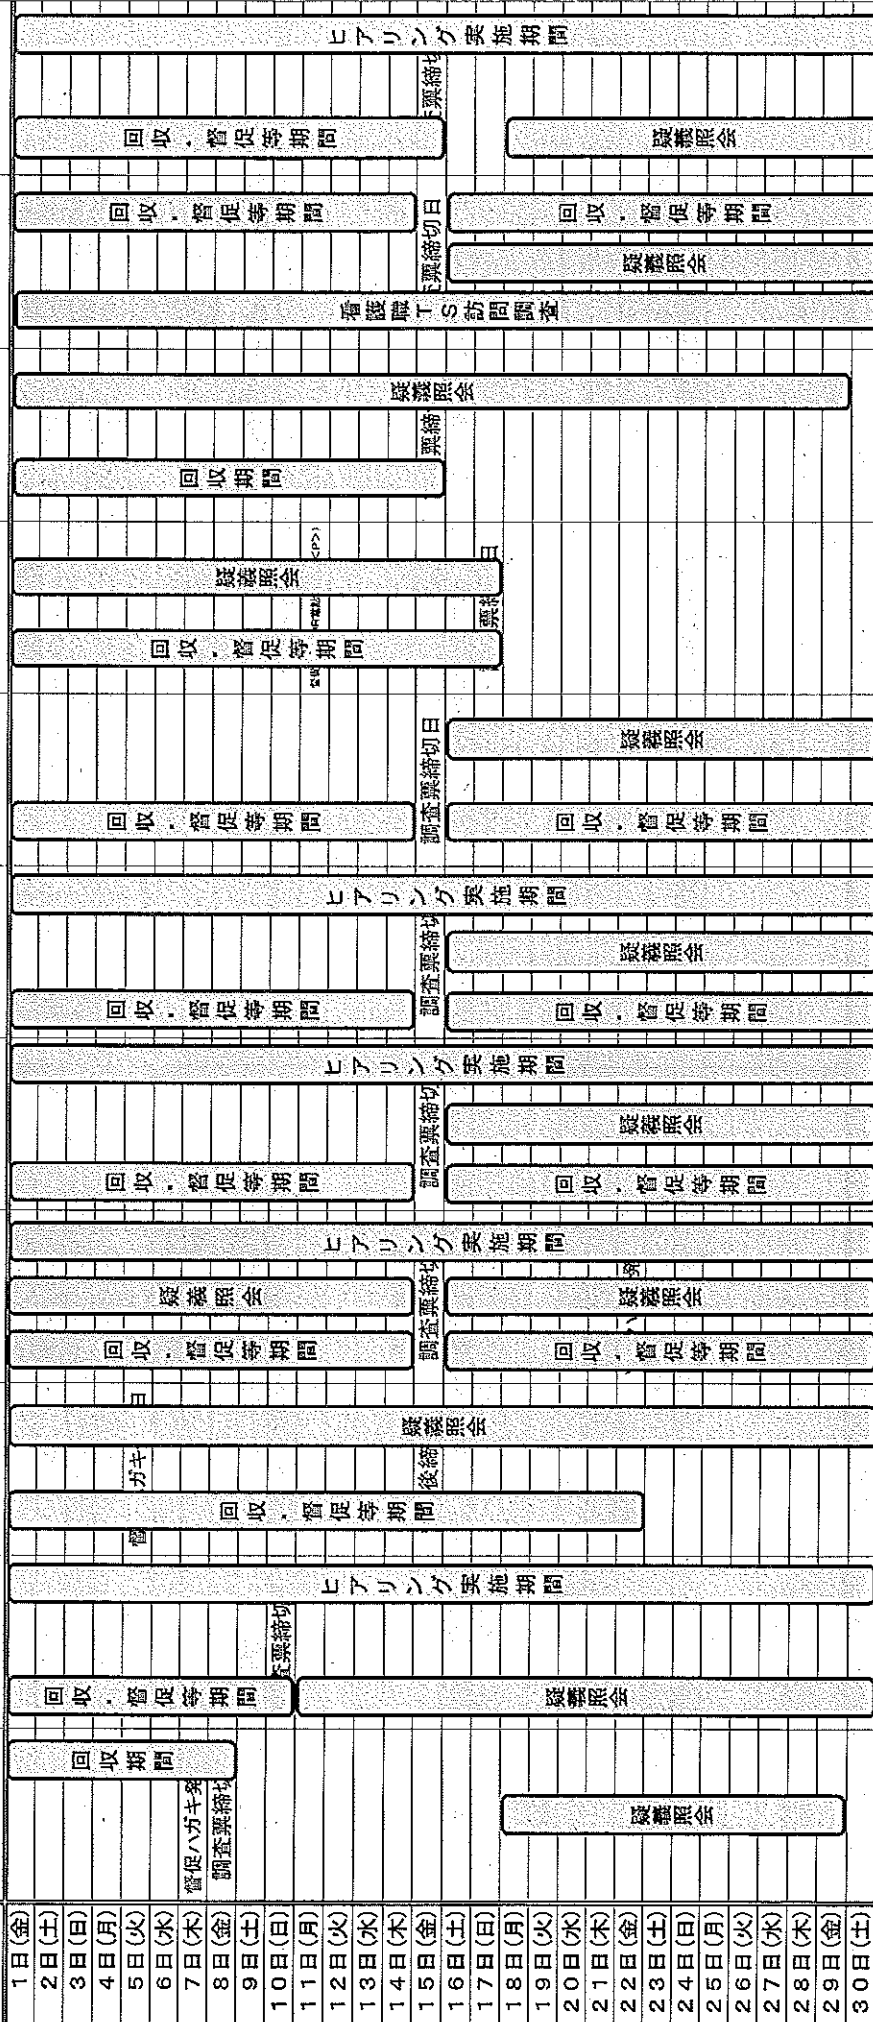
ヒアリング実施期間
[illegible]票締切
回収．督促等期間
疑義照会
回収．督促等期間
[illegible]票締切日
回収．督促等期間
疑義照会
看護職TS訪問調査
疑義照会
票締
回収期間
疑義照会
回収．督促等期間
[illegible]
疑義照会
回収．督促等期間
調査票締切日
回収．督促等期間
ヒアリング実施期間
調査票締切
疑義照会
回収．督促等期間
回収．督促等期間
ヒアリング実施期間
調査票締切
疑義照会
回収．督促等期間
回収．督促等期間
ヒアリング実施期間
疑義照会
調査票締切
疑義照会
回収．督促等期間
回収．督促等期間
疑義照会
後締
ガキ
回収．督促等期間
ヒアリング実施期間
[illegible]票締切
回収．督促等期間
疑義照会
回収期間
督促ハガキ発
調査票締切
疑義照会
1日(金)
2日(土)
3日(日)
4日(月)
5日(火)
6日(水)
7日(木)
8日(金)
9日(土)
10日(日)
11日(月)
12日(火)
13日(水)
14日(木)
15日(金)
16日(土)
17日(日)
18日(月)
19日(火)
20日(水)
21日(木)
22日(金)
23日(土)
24日(日)
25日(月)
26日(火)
27日(水)
28日(木)
29日(金)
30日(土)